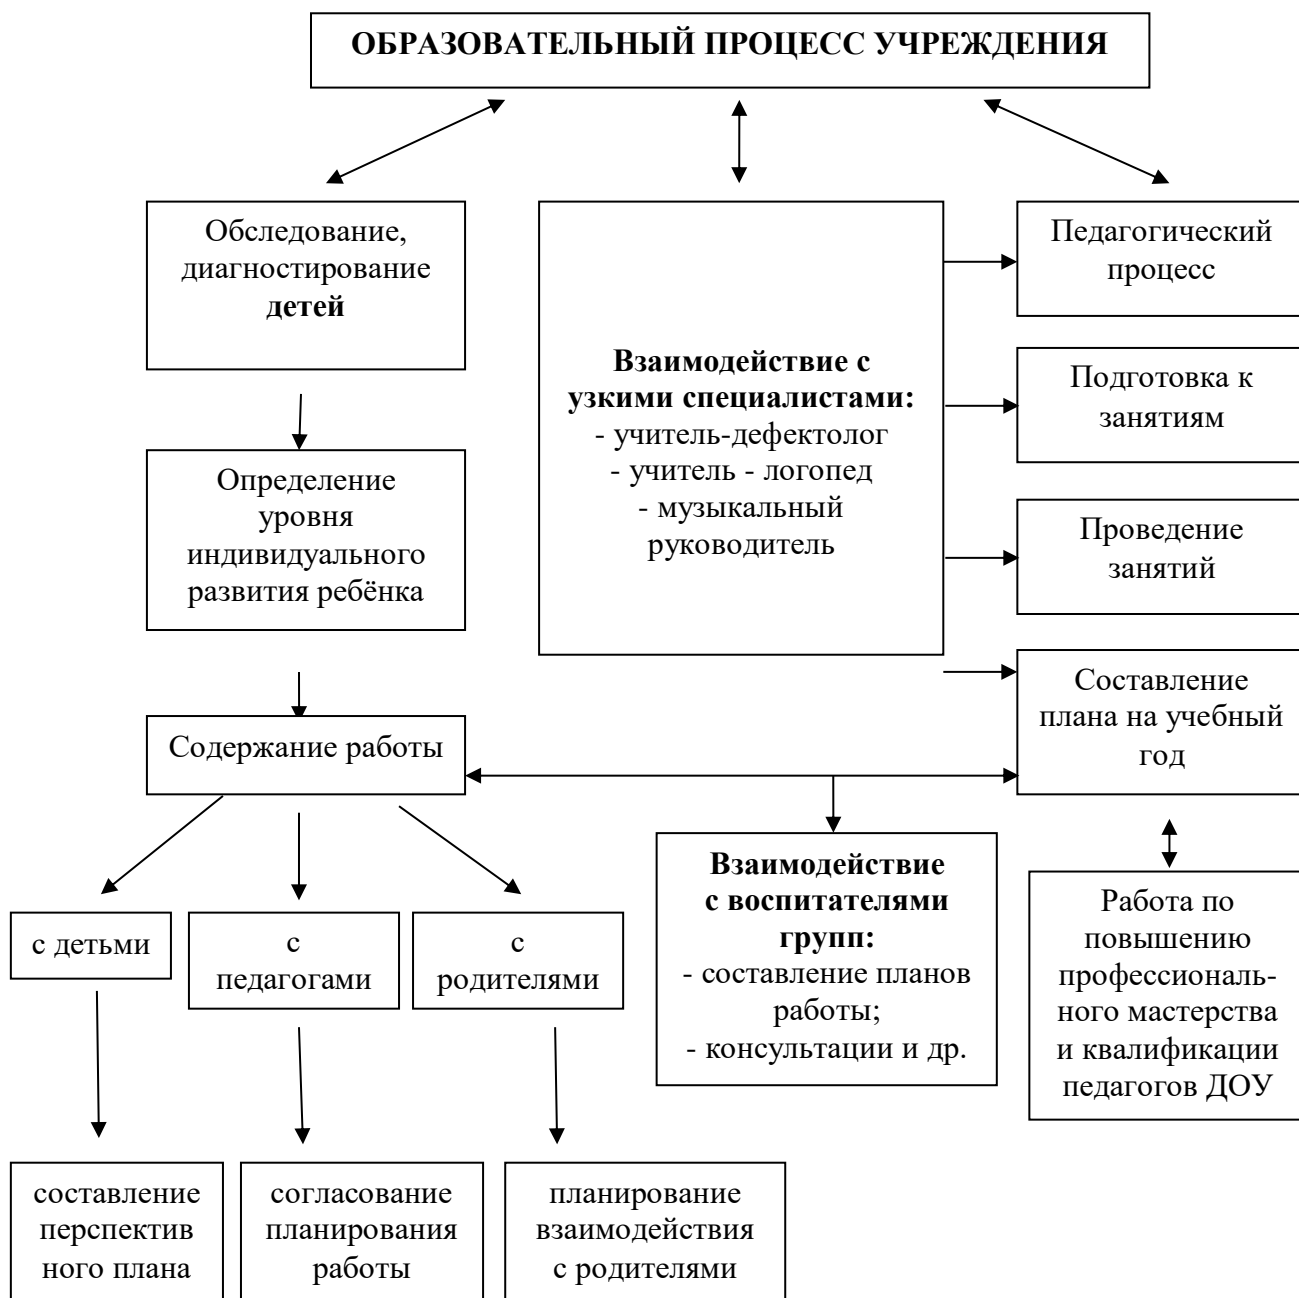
ОБРАЗОВАТЕЛЬНЫЙ ПРОЦЕСС УЧРЕЖДЕНИЯ

Обследование, диагностирование детей

Взаимодействие с узкими специалистами:
- учитель-дефектолог
- учитель - логопед
- музыкальный руководитель

Педагогический процесс

Подготовка к занятиям

Проведение занятий

Определение уровня индивидуального развития ребёнка

Составление плана на учебный год

Содержание работы

Взаимодействие с воспитателями групп:
- составление планов работы;
- консультации и др.

Работа по повышению профессионального мастерства и квалификации педагогов ДОУ

с детьми

с педагогами

с родителями

составление перспектив ного плана

согласование планирования работы

планирование взаимодействия с родителями